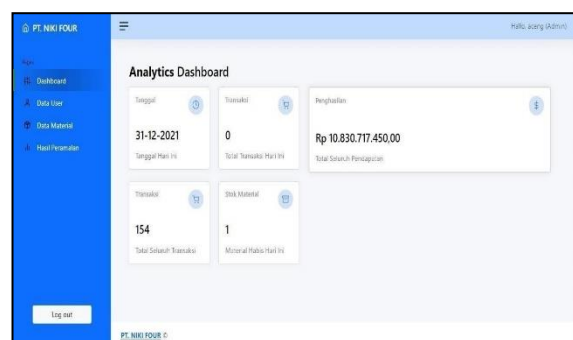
PT. NIKI FOUR

Hallo, asang (Admin)

Pages

Dashboard

Data User

Data Material

Hasil Peramalan

Analytics Dashboard

Tanggal

31-12-2021

Tanggal Hari Ini

Transaksi

0

Total Transaksi Hari Ini

Penghasilan

Rp 10.830.717.450,00

Total Seluruh Pendapatan

Transaksi

154

Total Seluruh Transaksi

Stok Material

1

Material Habis Hari Ini

Log out

PT. NIKI FOUR ©